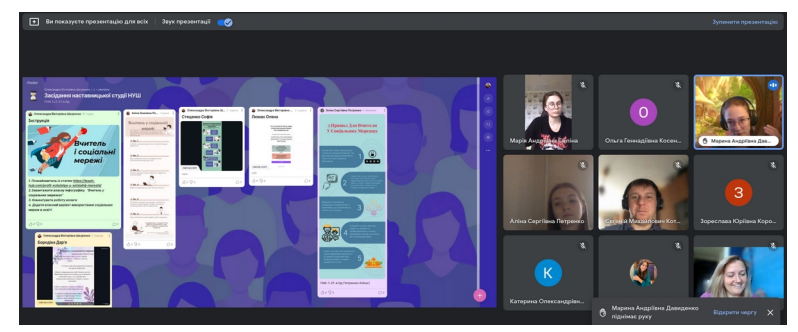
Ви показуєте презентацію для всіх | Звук презентації

Зупинити презентацію

Засідання наставницької студії НУШ

Інструкція

Вчитель і соціальні мережі

Стецюк Софія

Лихан Олена

5 Правил Для Вчителя У Соціальних Мережах

Бородіна Дар'я

Марія Андріївна Євтіна

Ольга Геннадіївна Косен...

Марина Андріївна Дав...

Аліна Сергіївна Петренко

Сергій Михайлович Кот...

Зореслава Юріївна Коро...

Катерина Олександрівн...

Марина Андріївна Давиденко піднімає руку

Відкрити чергу